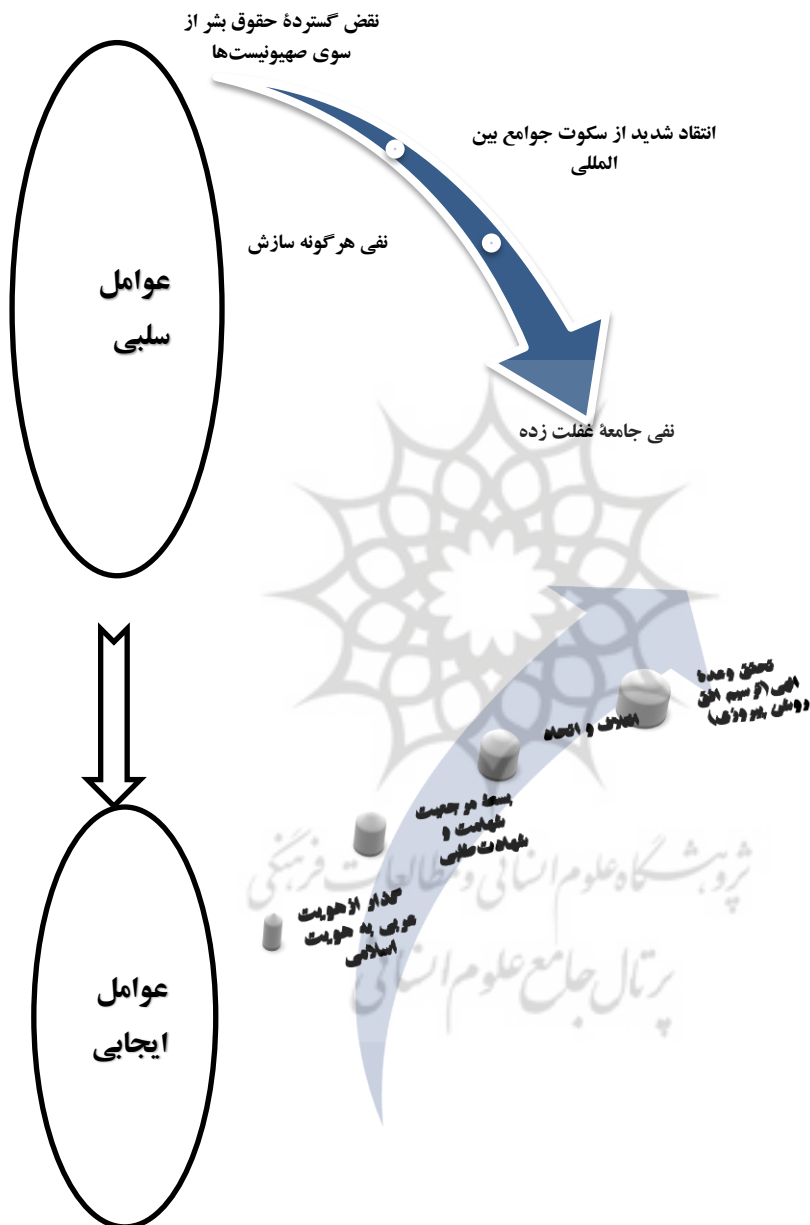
نقض گستردهٔ حقوق بشر از سوی صهیونیست‌ها

انتقاد شدید از سکوت جوامع بین المللی

نفی هرگونه سازش

عوامل سلبی

نفی جامعهٔ غفلت زده

تحقق وعدهٔ الهی (از سپیده افق روشن پیروزی)

ائتلاف و اتحاد

بسط دو جنبهٔ شهادت و شهادت‌طلبی

گذار از هویت عربی به هویت اسلامی

پژوهشگاه علوم انسانی و مطالعات فرهنگی
پرتال جامع علوم انسانی

عوامل ایجابی